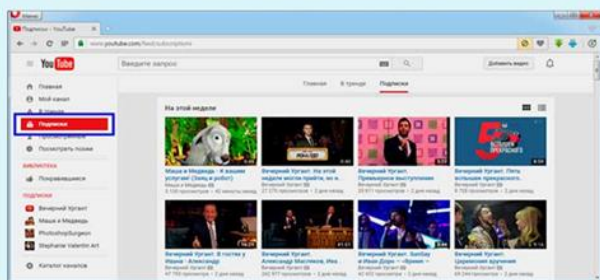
Меню
Подписки – YouTube
www.youtube.com/feed/subscriptions

YouTube
Введите запрос
Добавить видео

Главная
Мой канал
В тренде
Подписки
Просмотренные
Посмотреть позже

БИБЛИОТЕКА
Понравившиеся

ПОДПИСКИ
Вечерний Ургант
Маша и Медведь
PhotoshopSurgeon
Stephanie Valentin Art

Каталог каналов

Главная
В тренде
Подписки

На этой неделе

Маша и Медведь - К вашим услугам! (Запу в работе)
Маша и Медведь
Вечерний Ургант. На этой неделе могли прийти, но и ...
Вечерний Ургант
Вечерний Ургант
Вечерний Ургант. Петь большим прекрасного
Вечерний Ургант

Вечерний Ургант. В гостях у Ивана - Александр
Вечерний Ургант. Александр Ревва, Иван
Вечерний Ургант. Sunday и Иван Дорн - «Время»
Вечерний Ургант